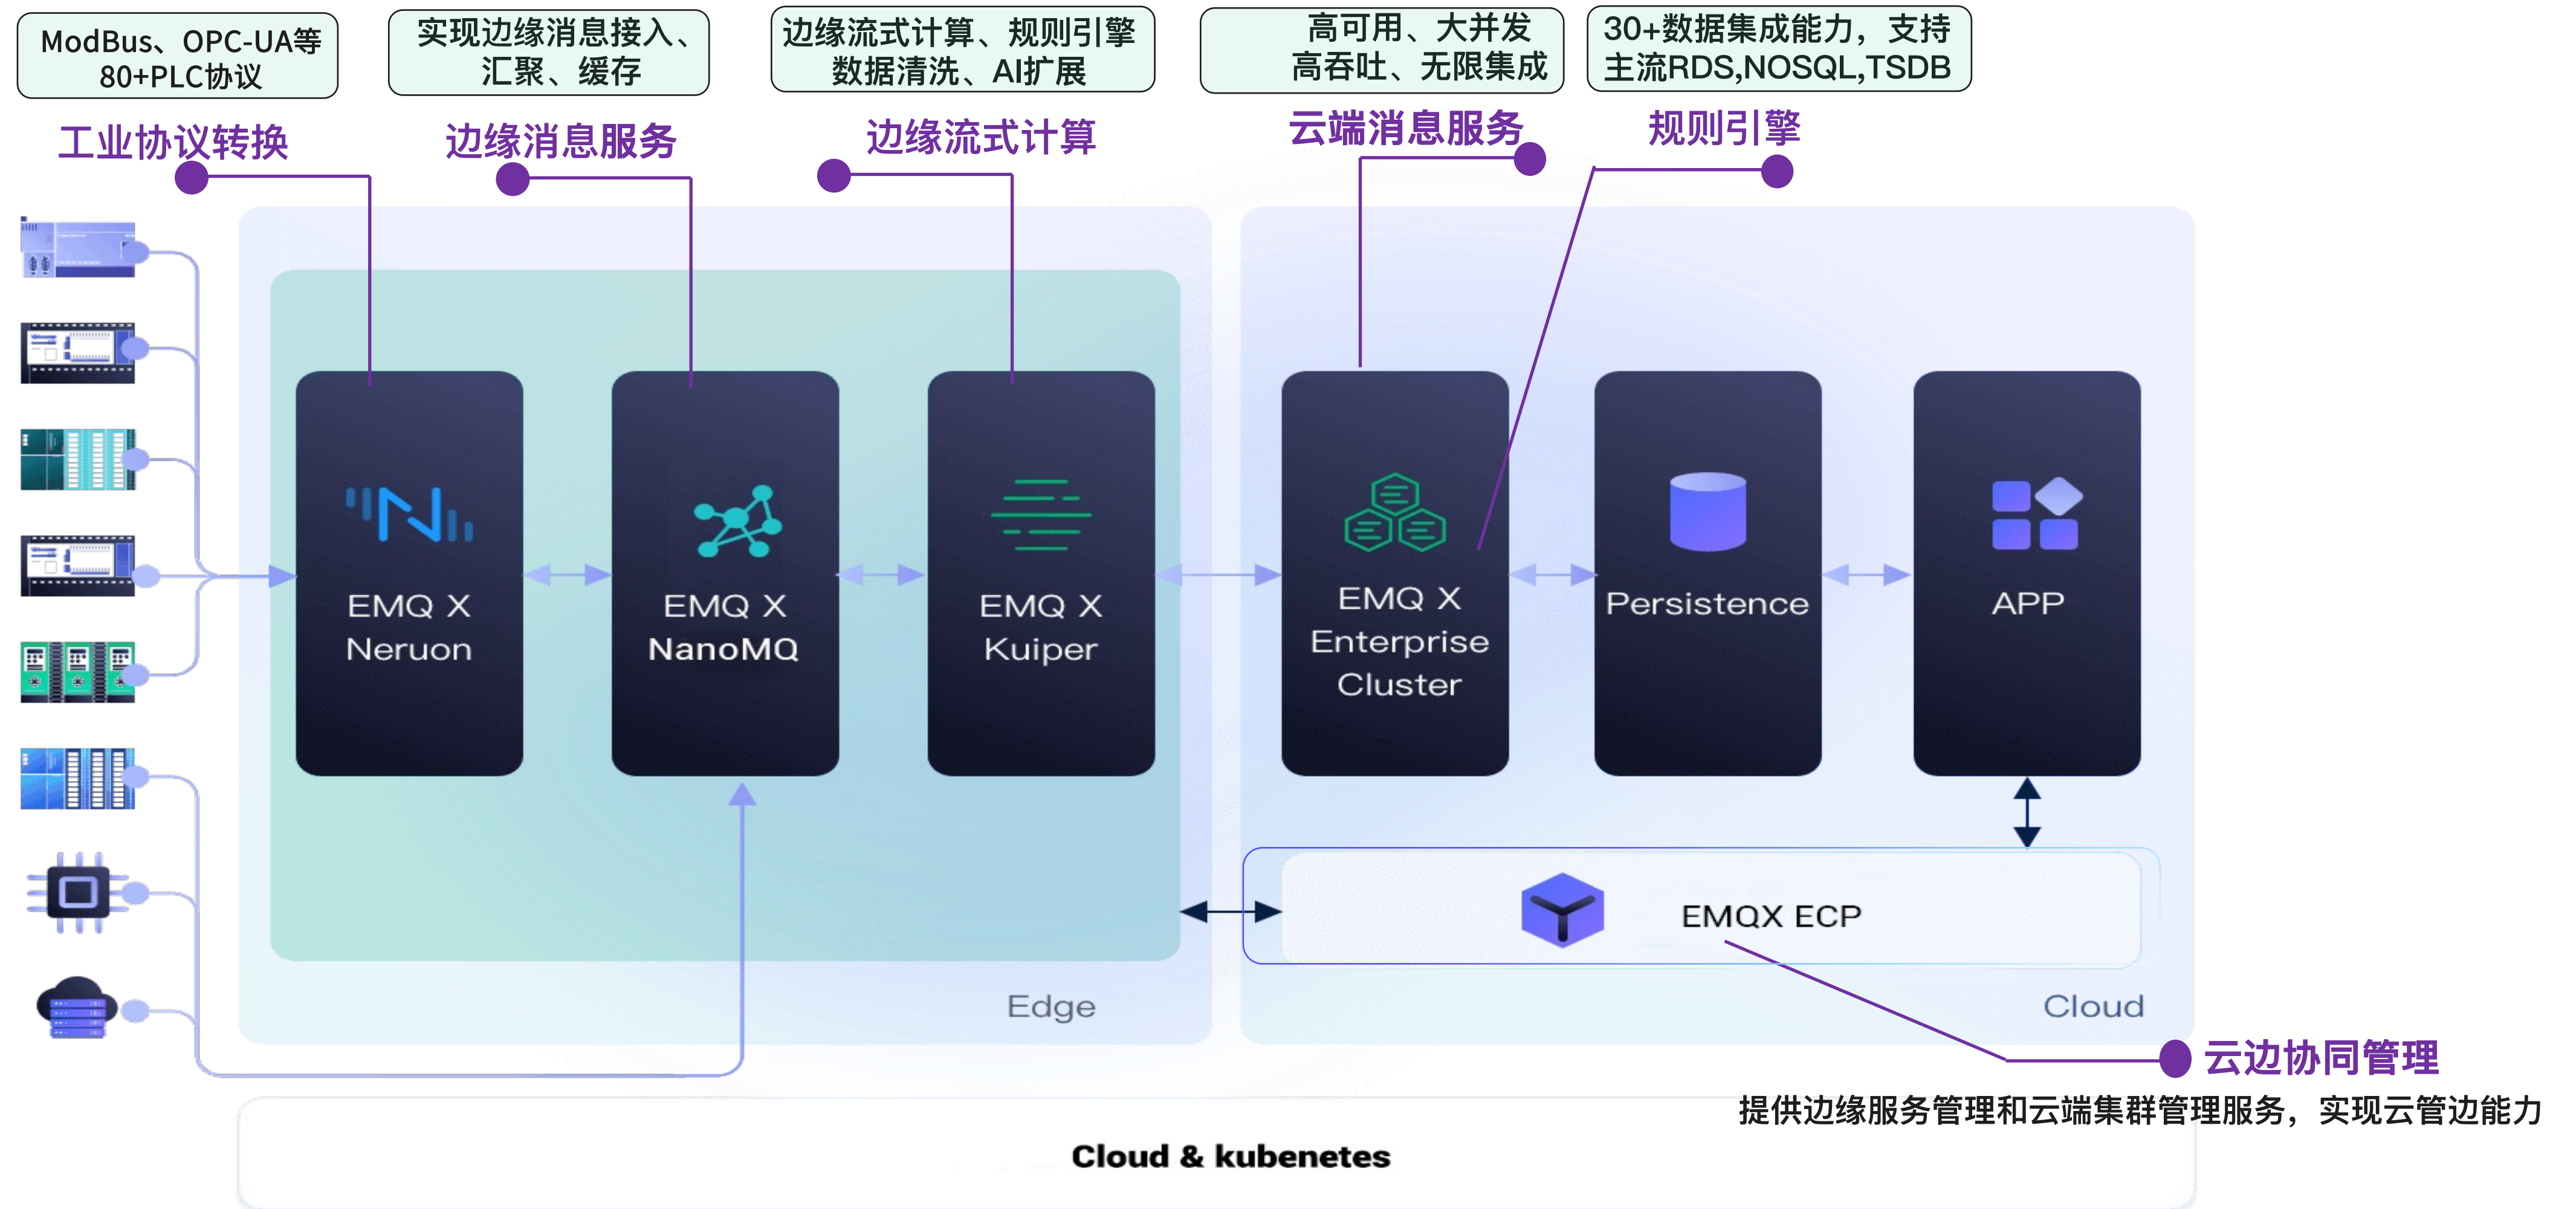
ModBus、OPC-UA等 80+PLC协议

实现边缘消息接入、汇聚、缓存

边缘流式计算、规则引擎 数据清洗、AI扩展

高可用、大并发 高吞吐、无限集成

30+数据集成能力，支持 主流RDS,NOSQL,TSDB

工业协议转换

边缘消息服务

边缘流式计算

云端消息服务

规则引擎

EMQ X Neruon

EMQ X NanoMQ

EMQ X Kuiper

EMQ X Enterprise Cluster

Persistence

APP

EMQX ECP

Edge

Cloud

云边协同管理

提供边缘服务管理和云端集群管理服务，实现云管边能力

Cloud & kubenetes